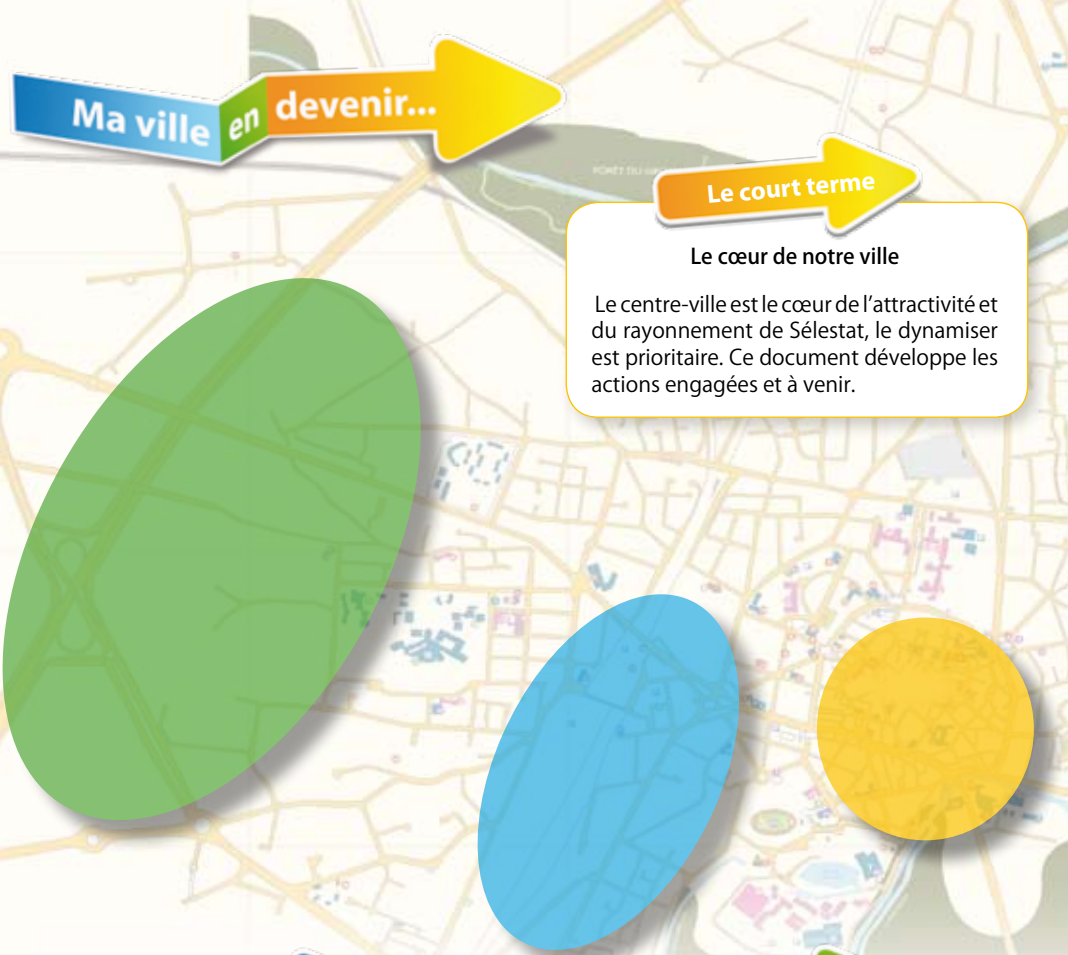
Ma ville en devenir...

Le court terme

Le cœur de notre ville

Le centre-ville est le cœur de l'attractivité et du rayonnement de Sélestat, le dynamiser est prioritaire. Ce document développe les actions engagées et à venir.

FORÊT DU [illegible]